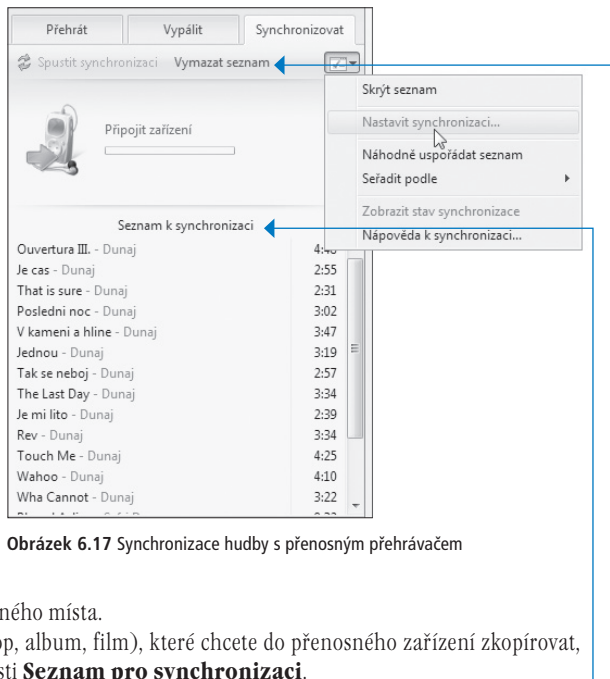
Přehrát Vypálit Synchronizovat

Spustit synchronizaci Vymazat seznam

Skrýt seznam
Nastavit synchronizaci...
Náhodně uspořádat seznam
Seřadit podle
Zobrazit stav synchronizace
Nápověda k synchronizaci...

Připojit zařízení

Seznam k synchronizaci

| | |
|---|---|
| Ouvertura III. - Dunaj | 4:4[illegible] |
| Je cas - Dunaj | 2:55 |
| That is sure - Dunaj | 2:31 |
| Posledni noc - Dunaj | 3:02 |
| V kameni a hline - Dunaj | 3:47 |
| Jednou - Dunaj | 3:19 |
| Tak se neboj - Dunaj | 2:57 |
| The Last Day - Dunaj | 3:34 |
| Je mi lito - Dunaj | 2:39 |
| Rev - Dunaj | 3:34 |
| Touch Me - Dunaj | 4:25 |
| Wahoo - Dunaj | 4:10 |
| Wha Cannot - Dunaj | 3:22 |

Obrázek 6.17 Synchronizace hudby s přenosným přehrávačem

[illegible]ného místa.
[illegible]p, album, film), které chcete do přenosného zařízení zkopírovat, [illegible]sti **Seznam pro synchronizaci**.